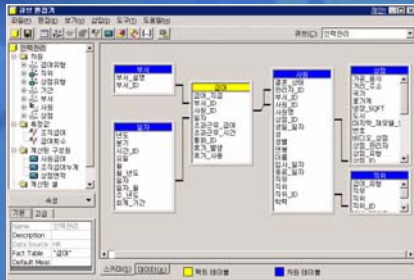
큐브 편집기

파일(F) 편집(E) 보기(V) 삽입(I) 도구(T) 도움말(H)

큐브(C) 인력관리

인력관리
차원
업무유형
직위
상위직위
성별
기간
부서
사원
상점
측정값
조직급여
급여액수
계산된 구성원
사원급여
조직급여(누계)
상점면적
계산된 셀

속성

기본 고급

Name 인력관리
Description
Data Source HR
Fact Table "급여"
Default Meas

부서
부서_설명
부서_ID

일자
년도
분기
...
일자_ID
요일
월
월_년도
일
...
일자_기간
회계_기간

급여
급여_지급
부서_ID
일자_ID
...
조정급여_급여
조정급여_시간
통화_ID
휴가_발생
휴가_사용

사원
...
관리자_ID
...
사원_ID
...
출생_일자
...
성
...
결혼
...
학력

상점
...
상점_ID
...
도시
...

직위
직위_ID
직위
...

스키마(S) 데이터(D)
팩트 테이블
차원 테이블